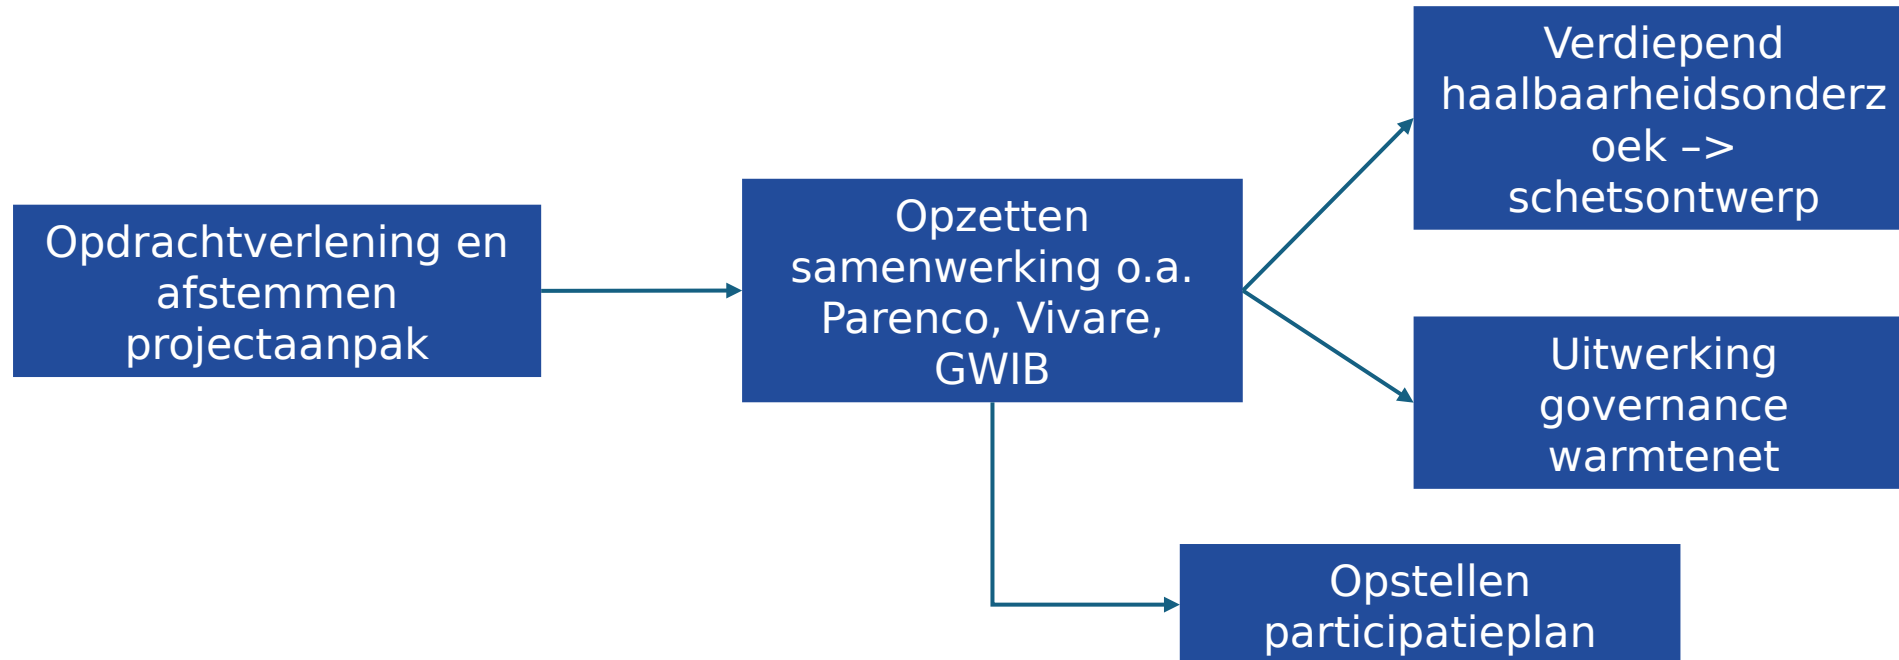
Opdrachtverlening en afstemmen projectaanpak

Opzetten samenwerking o.a. Parenco, Vivare, GWIB

Verdiepend haalbaarheidsonderzoek –> schetsontwerp

Uitwerking governance warmtenet

Opstellen participatieplan